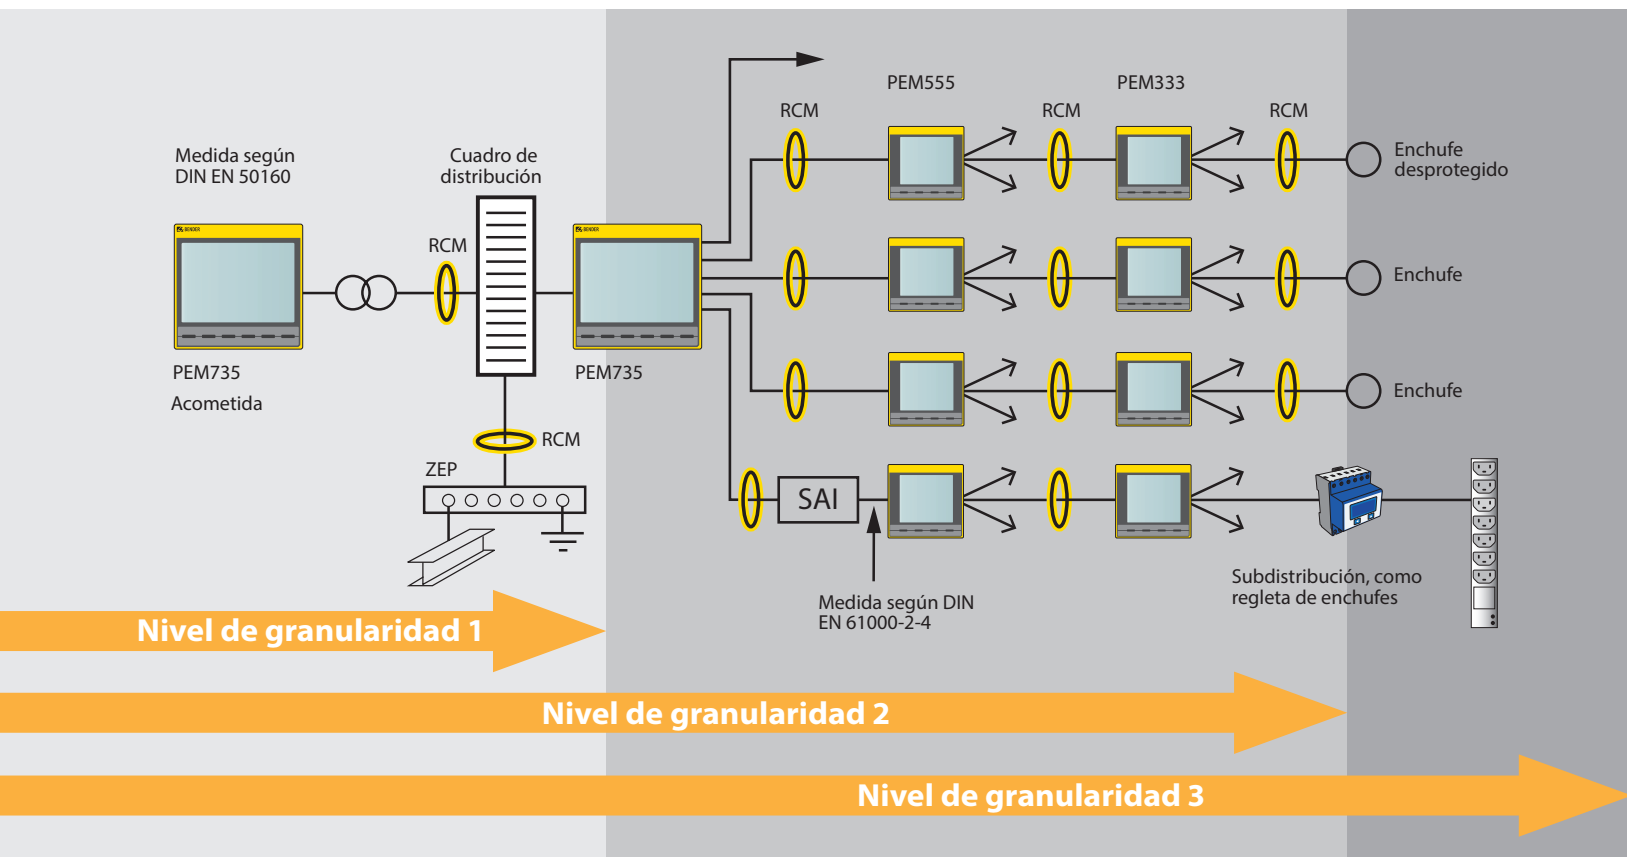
PEM555
PEM333
RCM
RCM
RCM
Enchufe desprotegido
Medida según DIN EN 50160
Cuadro de distribución
RCM
Enchufe
Enchufe
PEM735
Acometida
PEM735
RCM
ZEP
SAI
Medida según DIN EN 61000-2-4
Subdistribución, como regleta de enchufes
Nivel de granularidad 1
Nivel de granularidad 2
Nivel de granularidad 3